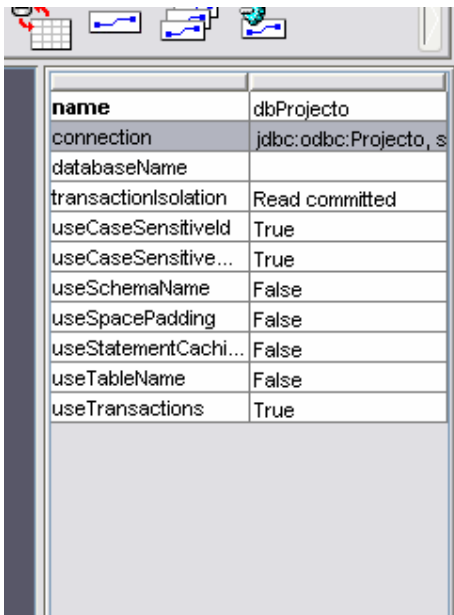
| | |
|---|---|
| name | dbProjecto |
| connection | jdbc:odbc:Projecto, s |
| databaseName | |
| transactionIsolation | Read committed |
| useCaseSensitiveId | True |
| useCaseSensitive... | True |
| useSchemaName | False |
| useSpacePadding | False |
| useStatementCachi... | False |
| useTableName | False |
| useTransactions | True |